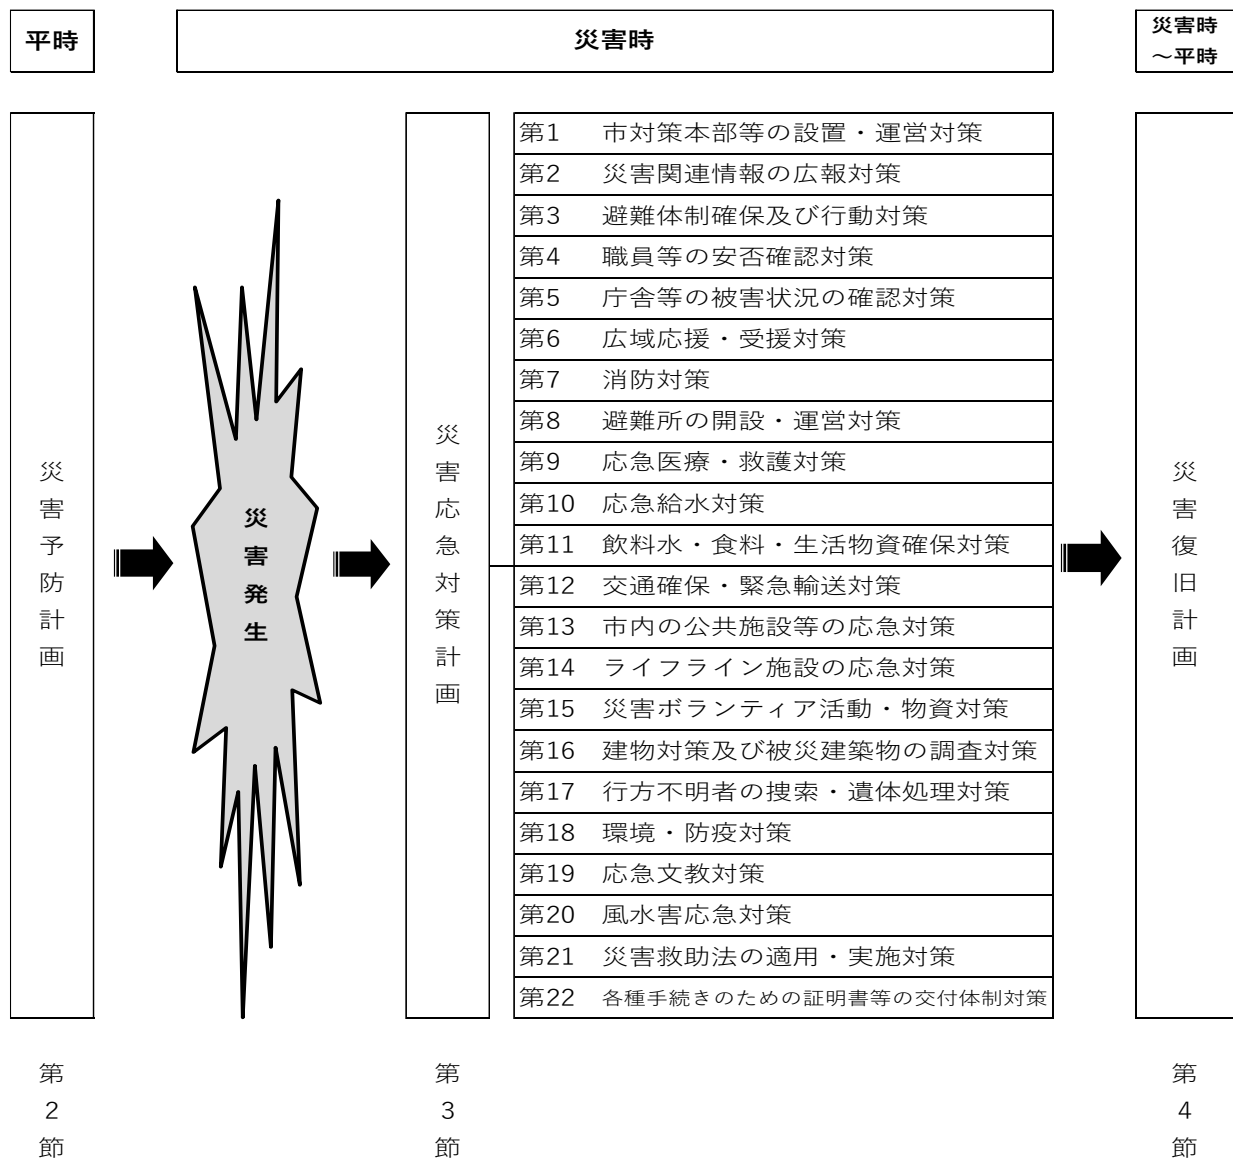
平時

災害時

災害時
～平時

災害予防計画

災害発生

災害応急対策計画

第1　市対策本部等の設置・運営対策
第2　災害関連情報の広報対策
第3　避難体制確保及び行動対策
第4　職員等の安否確認対策
第5　庁舎等の被害状況の確認対策
第6　広域応援・受援対策
第7　消防対策
第8　避難所の開設・運営対策
第9　応急医療・救護対策
第10　応急給水対策
第11　飲料水・食料・生活物資確保対策
第12　交通確保・緊急輸送対策
第13　市内の公共施設等の応急対策
第14　ライフライン施設の応急対策
第15　災害ボランティア活動・物資対策
第16　建物対策及び被災建築物の調査対策
第17　行方不明者の捜索・遺体処理対策
第18　環境・防疫対策
第19　応急文教対策
第20　風水害応急対策
第21　災害救助法の適用・実施対策
第22　各種手続きのための証明書等の交付体制対策

災害復旧計画

第2節

第3節

第4節